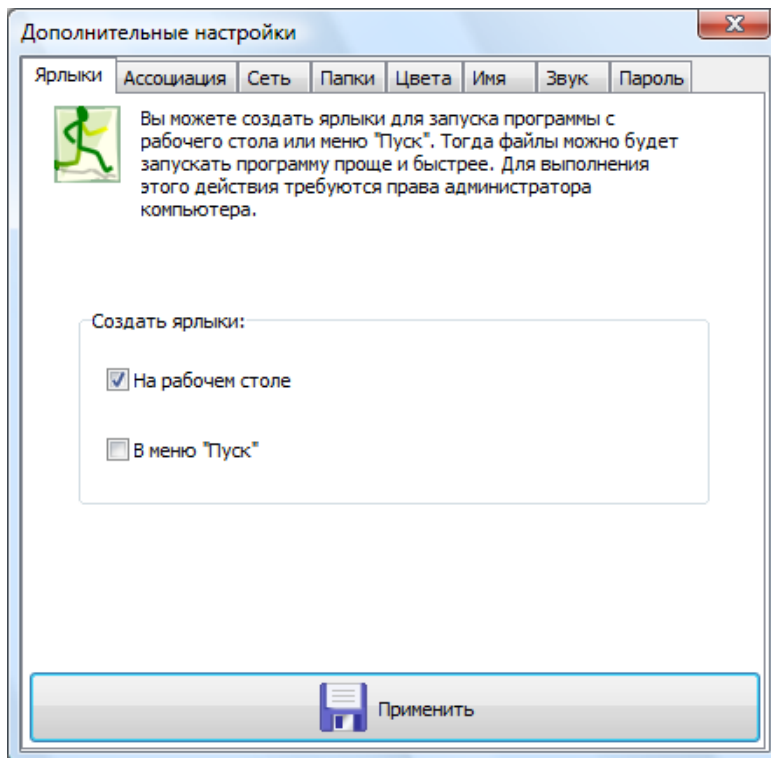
Дополнительные настройки

Ярлыки | Ассоциация | Сеть | Папки | Цвета | Имя | Звук | Пароль

Вы можете создать ярлыки для запуска программы с рабочего стола или меню "Пуск". Тогда файлы можно будет запускать программу проще и быстрее. Для выполнения этого действия требуются права администратора компьютера.

Создать ярлыки:

На рабочем столе

В меню "Пуск"

Применить